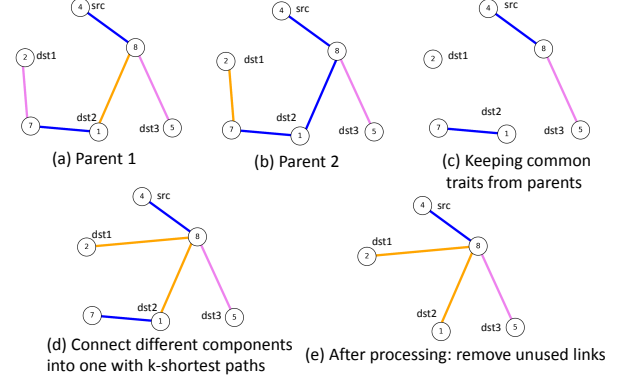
4 src
8
2 dst1
7
dst2 1
dst3 5
(a) Parent 1

4 src
8
2 dst1
7
dst2 1
dst3 5
(b) Parent 2

4 src
8
2 dst1
dst2
7 1
dst3 5
(c) Keeping common traits from parents

4 src
8
dst1 2
dst2
7 1
dst3 5
(d) Connect different components into one with k-shortest paths

4 src
8
dst1 2
dst2
1
dst3 5
(e) After processing: remove unused links